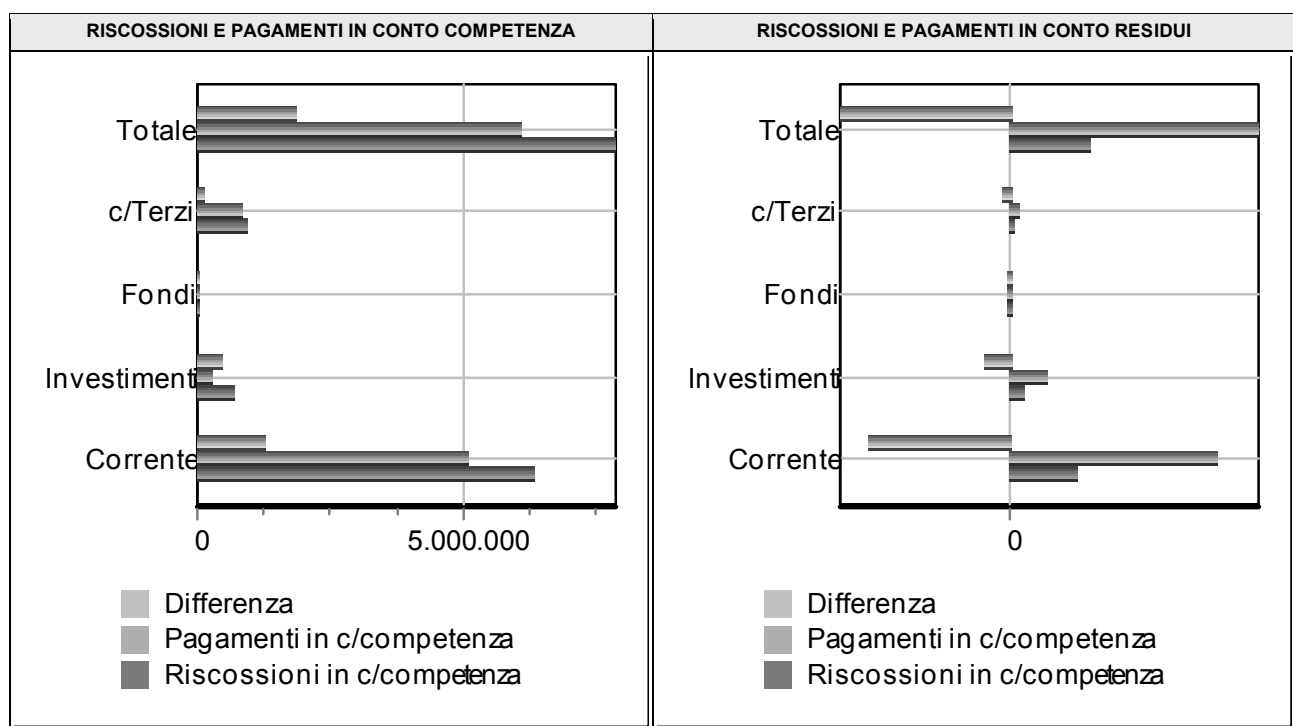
| RISCOSSIONI E PAGAMENTI IN CONTO COMPETENZA | RISCOSSIONI E PAGAMENTI IN CONTO RESIDUI |
|---|---|

Totale
c/Terzi
Fondi
Investimenti
Corrente
0
5.000.000
Differenza
Pagamenti in c/competenza
Riscossioni in c/competenza

Totale
c/Terzi
Fondi
Investimenti
Corrente
0
Differenza
Pagamenti in c/competenza
Riscossioni in c/competenza